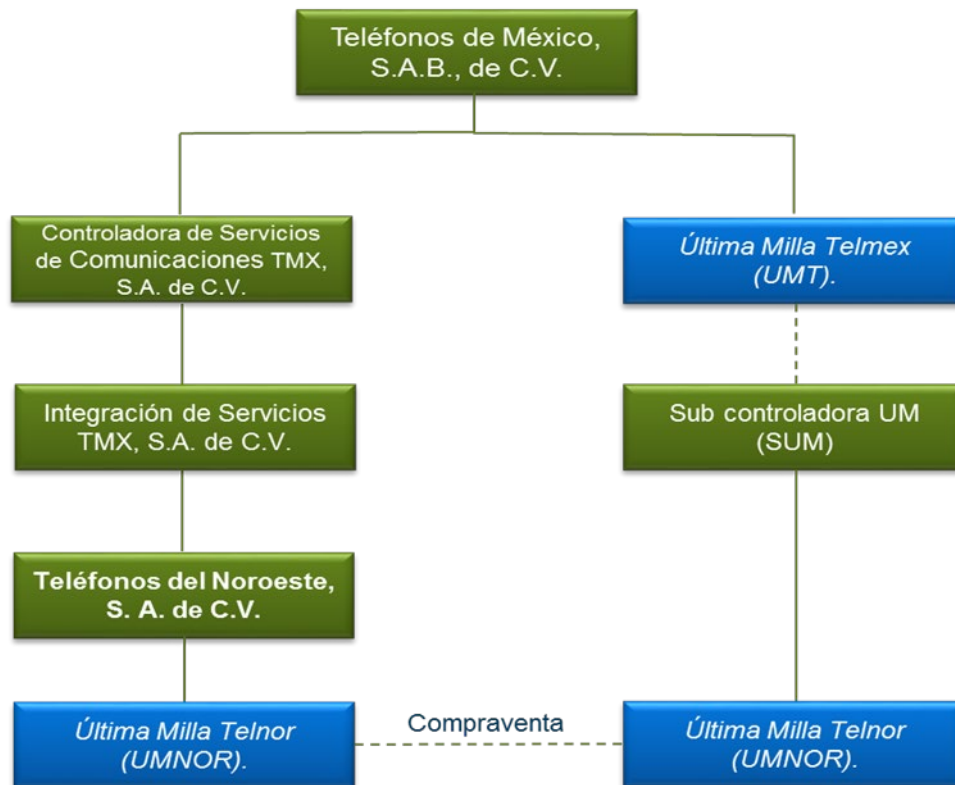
Teléfonos de México, S.A.B., de C.V.

Controladora de Servicios de Comunicaciones TMX, S.A. de C.V.

Última Milla Telmex (UMT).

Integración de Servicios TMX, S.A. de C.V.

Sub controladora UM (SUM)

Teléfonos del Noroeste, S. A. de C.V.

Última Milla Telnor (UMNOR).

Compraventa

Última Milla Telnor (UMNOR).